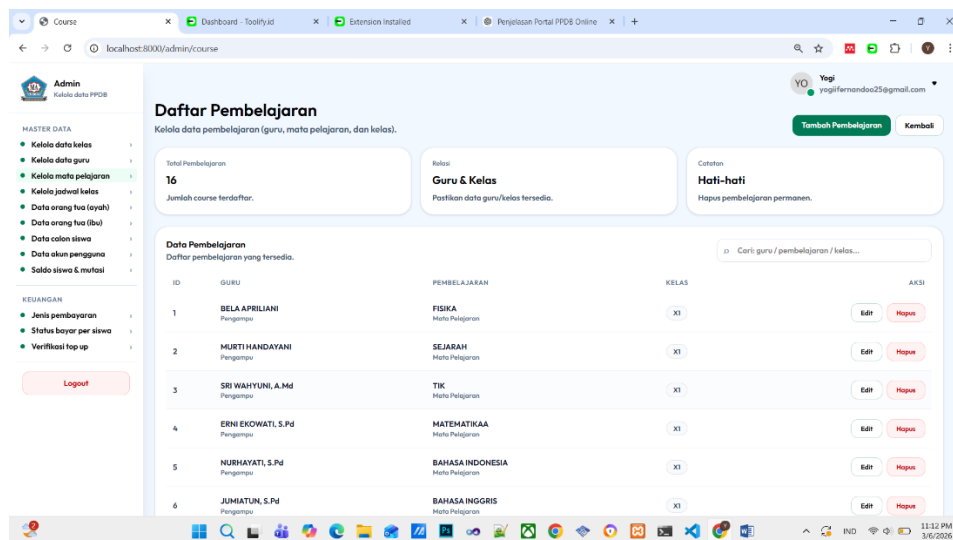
Course × | Dashboard - Toolify.id × | Extension Installed × | Penjelasan Portal PPDB Online × | +

localhost:8000/admin/course

Admin
Kelola data PPDB

MASTER DATA
Kelola data kelas
Kelola data guru
Kelola mata pelajaran
Kelola jadwal kelas
Data orang tua (ayah)
Data orang tua (ibu)
Data calon siswa
Data akun pengguna
Saldo siswa & mutasi

KEUANGAN
Jenis pembayaran
Status bayar per siswa
Verifikasi top up

Logout

YO Yogi
yogiifernandoo25@gmail.com

Daftar Pembelajaran
Kelola data pembelajaran (guru, mata pelajaran, dan kelas).

Tambah Pembelajaran
Kembali

Total Pembelajaran
16
Jumlah course terdaftar.

Relasi
Guru & Kelas
Pastikan data guru/kelas tersedia.

Catatan
Hati-hati
Hapus pembelajaran permanen.

Data Pembelajaran
Daftar pembelajaran yang tersedia.

Cari: guru / pembelajaran / kelas...

| ID | GURU | PEMBELAJARAN | KELAS | AKSI |
|---|---|---|---|---|
| 1 | BELA APRILIANI Pengampu | FISIKA Mata Pelajaran | X1 | Edit Hapus |
| 2 | MURTI HANDAYANI Pengampu | SEJARAH Mata Pelajaran | X1 | Edit Hapus |
| 3 | SRI WAHYUNI, A.Md Pengampu | TIK Mata Pelajaran | X1 | Edit Hapus |
| 4 | ERNI EKOWATI, S.Pd Pengampu | MATEMATIKAA Mata Pelajaran | X1 | Edit Hapus |
| 5 | NURHAYATI, S.Pd Pengampu | BAHASA INDONESIA Mata Pelajaran | X1 | Edit Hapus |
| 6 | JUMIATUN, S.Pd Pengampu | BAHASA INGGRIS Mata Pelajaran | X1 | Edit Hapus |

IND
11:12 PM
3/6/2026